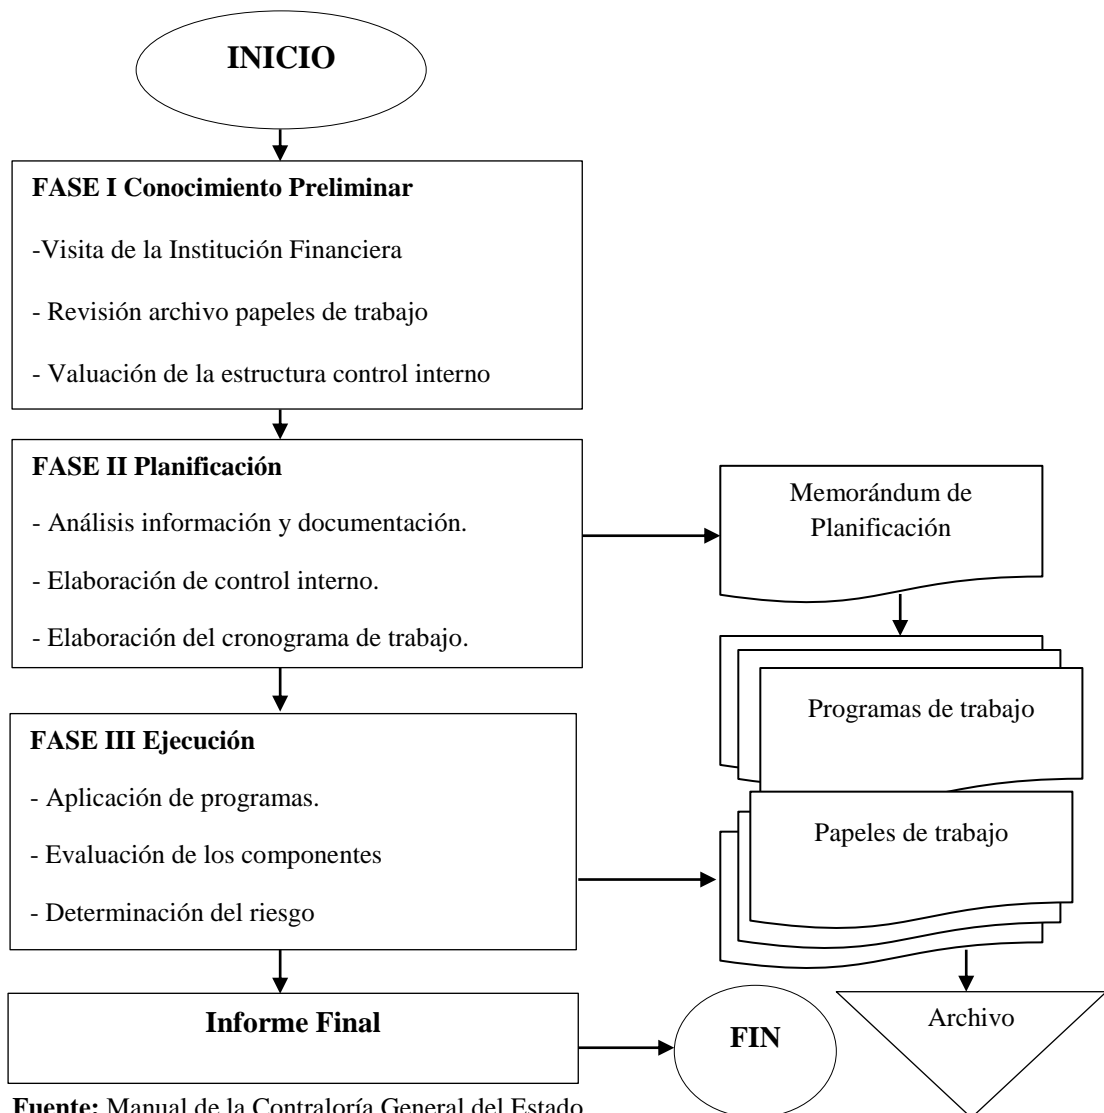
INICIO

FASE I Conocimiento Preliminar

-Visita de la Institución Financiera

- Revisión archivo papeles de trabajo

- Valuación de la estructura control interno

FASE II Planificación

- Análisis información y documentación.

- Elaboración de control interno.

- Elaboración del cronograma de trabajo.

Memorándum de Planificación

Programas de trabajo

FASE III Ejecución

- Aplicación de programas.

- Evaluación de los componentes

- Determinación del riesgo

Papeles de trabajo

Informe Final

FIN

Archivo

Fuente: Manual de la Contraloría General del Estado